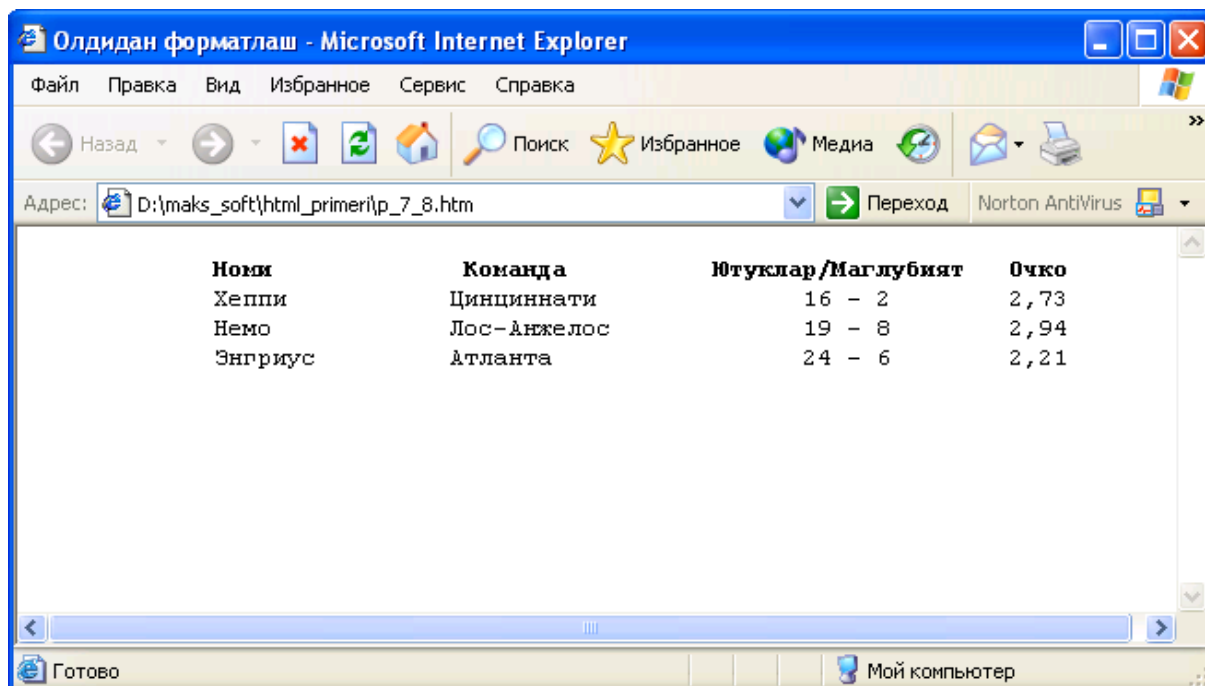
Олдидан форматлаш - Microsoft Internet Explorer

Файл Правка Вид Избранное Сервис Справка

Назад Поиск Избранное Медиа

Адрес: D:\maks_soft\html_primeri\p_7_8.htm Переход Norton AntiVirus

| Номи | Команда | Ютуклар/Маглубият | Очко |
|---|---|---|---|
| Хеппи | Цинциннати | 16 – 2 | 2,73 |
| Немо | Лос-Анжелос | 19 – 8 | 2,94 |
| Энгриус | Атланта | 24 – 6 | 2,21 |

Готово Мой компьютер